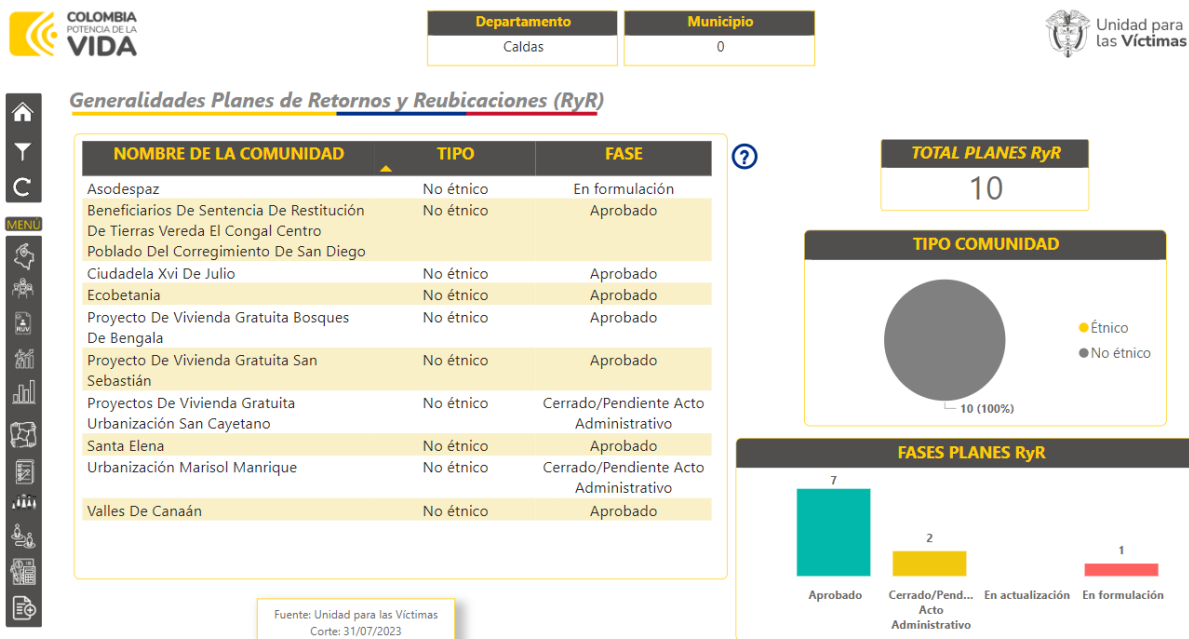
COLOMBIA POTENCIA DE LA VIDA

| Departamento | Municipio |
|---|---|
| Caldas | 0 |

Unidad para las Víctimas

MENÚ

Generalidades Planes de Retornos y Reubicaciones (RyR)

| NOMBRE DE LA COMUNIDAD | TIPO | FASE |
|---|---|---|
| Asodespaz | No étnico | En formulación |
| Beneficiarios De Sentencia De Restitución De Tierras Vereda El Congal Centro Poblado Del Corregimiento De San Diego | No étnico | Aprobado |
| Ciudadela Xvi De Julio | No étnico | Aprobado |
| Ecobetania | No étnico | Aprobado |
| Proyecto De Vivienda Gratuita Bosques De Bengala | No étnico | Aprobado |
| Proyecto De Vivienda Gratuita San Sebastián | No étnico | Aprobado |
| Proyectos De Vivienda Gratuita Urbanización San Cayetano | No étnico | Cerrado/Pendiente Acto Administrativo |
| Santa Elena | No étnico | Aprobado |
| Urbanización Marisol Manrique | No étnico | Cerrado/Pendiente Acto Administrativo |
| Valles De Canaán | No étnico | Aprobado |

?

TOTAL PLANES RyR
10

TIPO COMUNIDAD
Étnico
No étnico
10 (100%)

FASES PLANES RyR
7
2
1
Aprobado
Cerrado/Pend... Acto Administrativo
En actualización
En formulación

Fuente: Unidad para las Víctimas
Corte: 31/07/2023